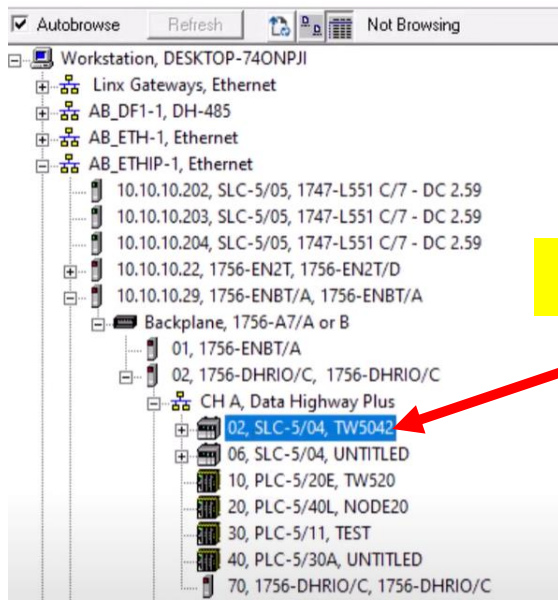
Autobrowse Refresh Not Browsing

Workstation, DESKTOP-74ONPJI
Linx Gateways, Ethernet
AB_DF1-1, DH-485
AB_ETH-1, Ethernet
AB_ETHIP-1, Ethernet
10.10.10.202, SLC-5/05, 1747-L551 C/7 - DC 2.59
10.10.10.203, SLC-5/05, 1747-L551 C/7 - DC 2.59
10.10.10.204, SLC-5/05, 1747-L551 C/7 - DC 2.59
10.10.10.22, 1756-EN2T, 1756-EN2T/D
10.10.10.29, 1756-ENBT/A, 1756-ENBT/A
Backplane, 1756-A7/A or B
01, 1756-ENBT/A
02, 1756-DHRIO/C, 1756-DHRIO/C
CH A, Data Highway Plus
02, SLC-5/04, TW5042
06, SLC-5/04, UNTITLED
10, PLC-5/20E, TW520
20, PLC-5/40L, NODE20
30, PLC-5/11, TEST
40, PLC-5/30A, UNTITLED
70, 1756-DHRIO/C, 1756-DHRIO/C